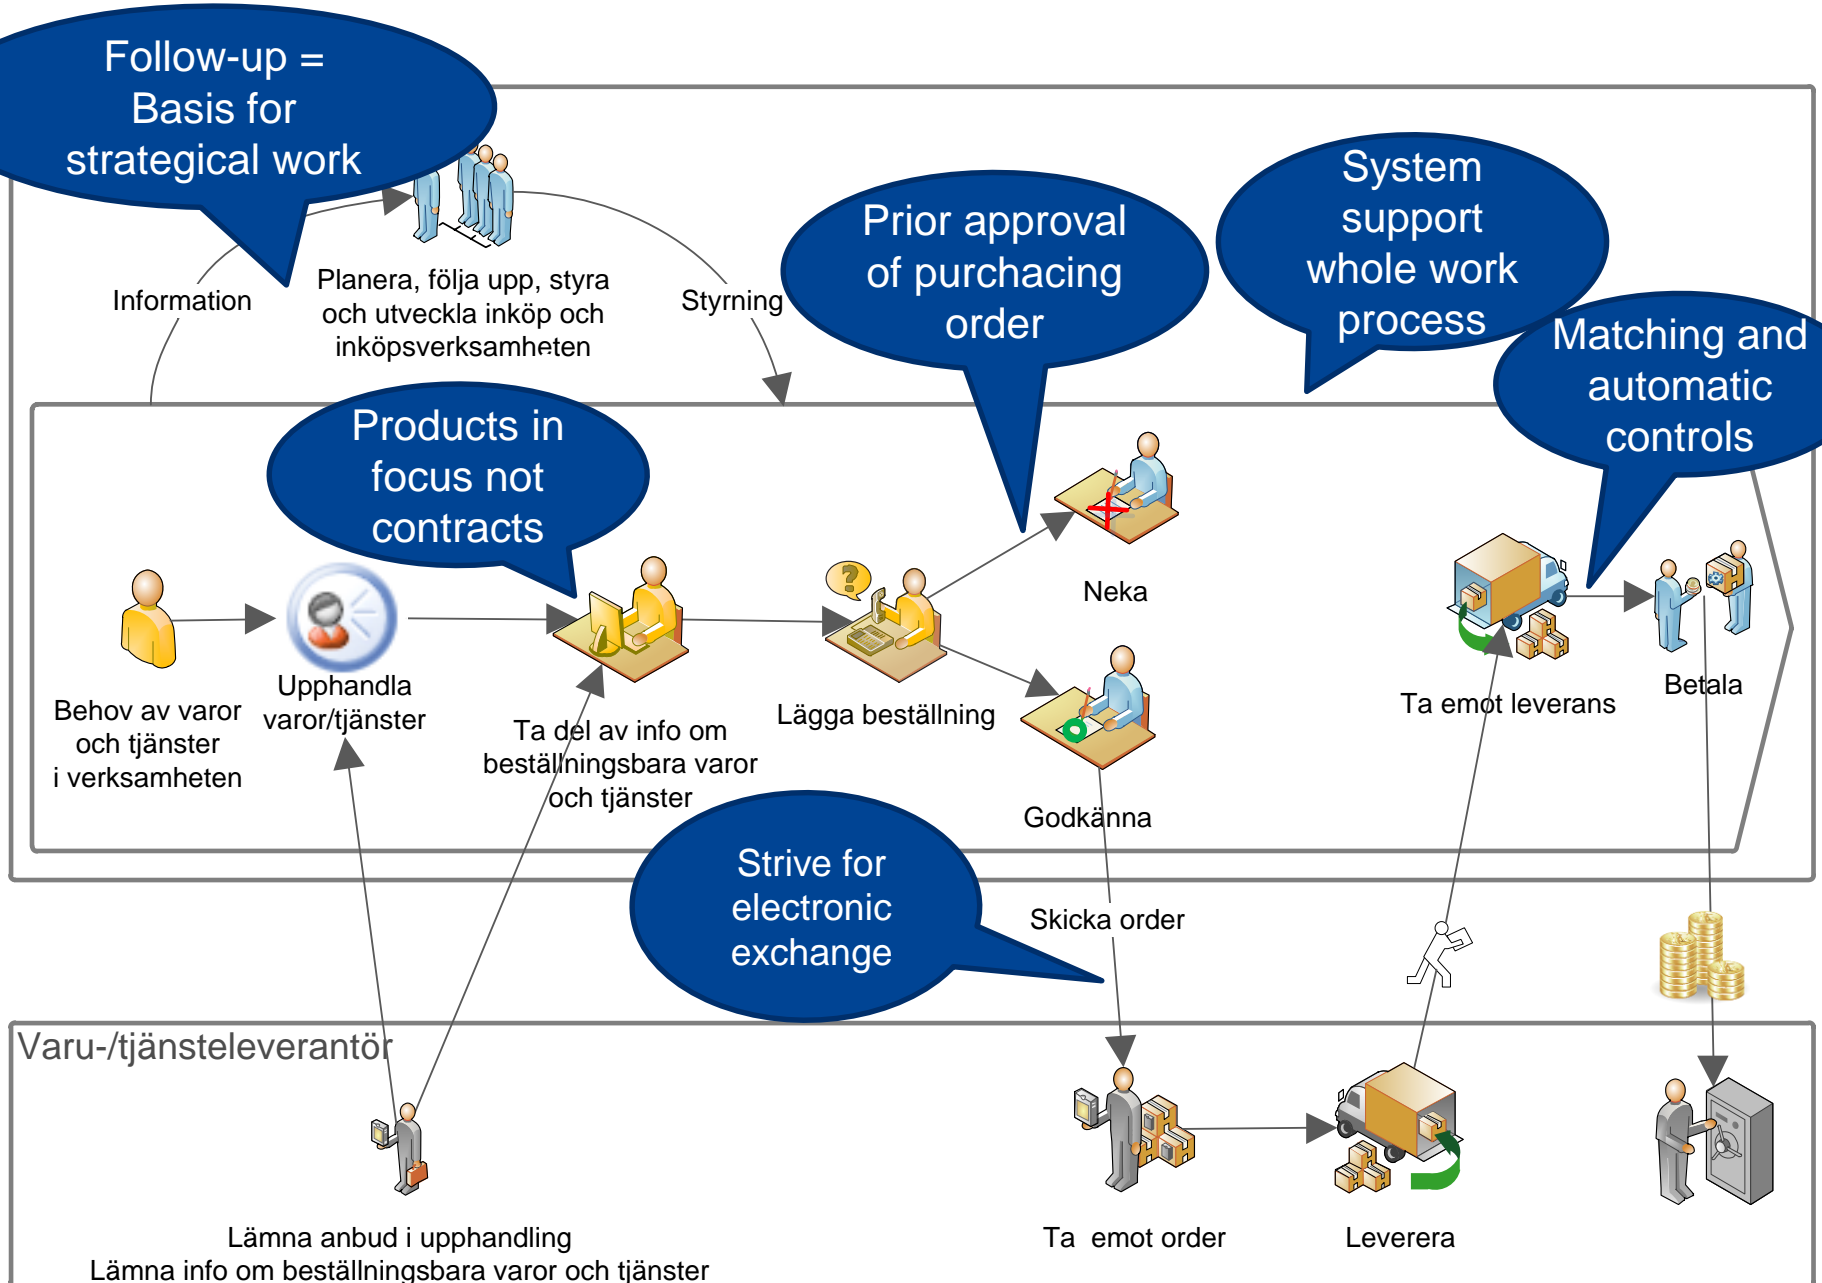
Follow-up = Basis for strategical work

Information

Planera, följa upp, styra och utveckla inköp och inköpsverksamheten

Styrning

Prior approval of purchacing order

System support whole work process

Matching and automatic controls

Products in focus not contracts

Neka

Behov av varor och tjänster i verksamheten

Upphandla varor/tjänster

Ta del av info om beställningsbara varor och tjänster

Lägga beställning

Godkänna

Ta emot leverans

Betala

Strive for electronic exchange

Skicka order

Varu-/tjänsteleverantör

Lämna anbud i upphandling
Lämna info om beställningsbara varor och tjänster

Ta emot order

Leverera